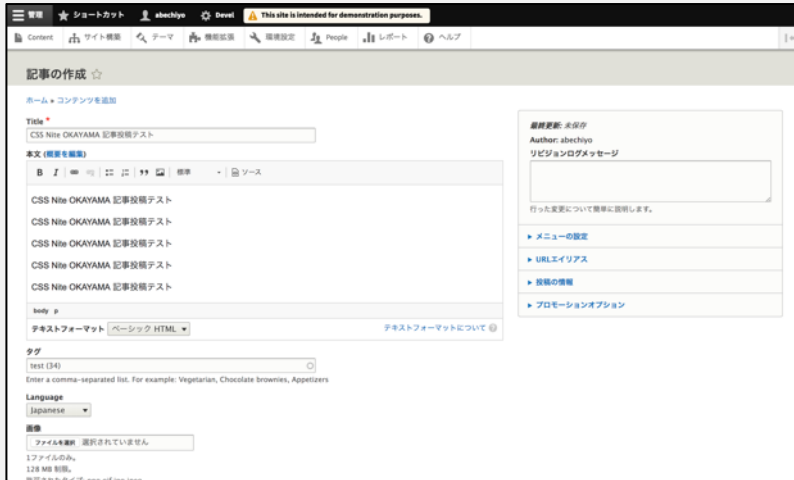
管理 ショートカット abechiyo Devel This site is intended for demonstration purposes.

Content サイト構築 テーマ 機能拡張 環境設定 People レポート ヘルプ

記事の作成 ☆

ホーム » コンテンツを追加

Title *
CSS Nite OKAYAMA 記事投稿テスト

本文 (概要を編集)

標準 ソース

CSS Nite OKAYAMA 記事投稿テスト

CSS Nite OKAYAMA 記事投稿テスト

CSS Nite OKAYAMA 記事投稿テスト

CSS Nite OKAYAMA 記事投稿テスト

CSS Nite OKAYAMA 記事投稿テスト

body p

テキストフォーマット ベーシック HTML

テキストフォーマットについて

タグ
test (34)
Enter a comma-separated list. For example: Vegetarian, Chocolate brownies, Appetizers

Language
Japanese

画像
ファイルを選択 選択されていません
1ファイルのみ。
128 MB 制限。
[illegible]

最終更新: 未保存
Author: abechiyo
リビジョンログメッセージ

行った変更について簡単に説明します。

▸ メニューの設定
▸ URLエイリアス
▸ 投稿の情報
▸ プロモーションオプション